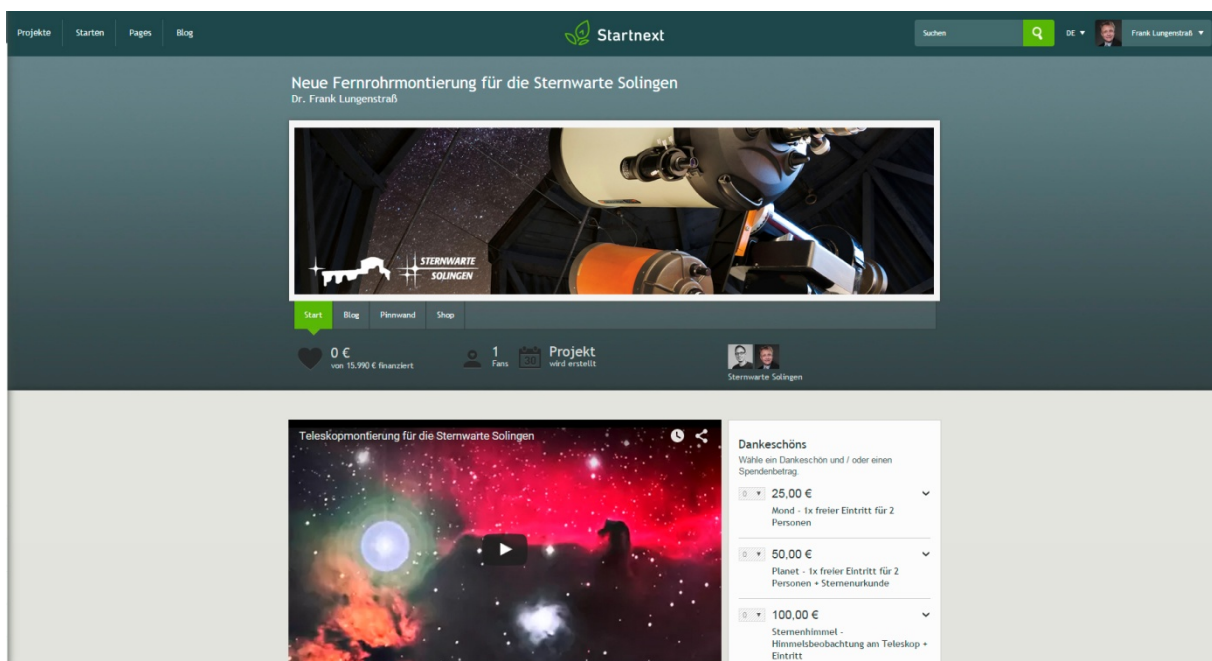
Projekte Starten Pages Blog

Startnext

Suchen

DE ▼ Frank Lungenstraß ▼

Neue Fernrohrmontierung für die Sternwarte Solingen
Dr. Frank Lungenstraß

STERNWARTE SOLINGEN

Start Blog Pinnwand Shop

0 €
von 15.990 € finanziert

1
Fans

30

Projekt
wird erstellt

Sternwarte Solingen

Teleskopmontierung für die Sternwarte Solingen

Dankeschöns
Wähle ein Dankeschön und / oder einen Spendenbetrag.

0 ▼ 25,00 €
Mond - 1x freier Eintritt für 2 Personen

0 ▼ 50,00 €
Planet - 1x freier Eintritt für 2 Personen + Sternenurkunde

0 ▼ 100,00 €
Sternenhimmel - Himmelsbeobachtung am Teleskop + Eintritt